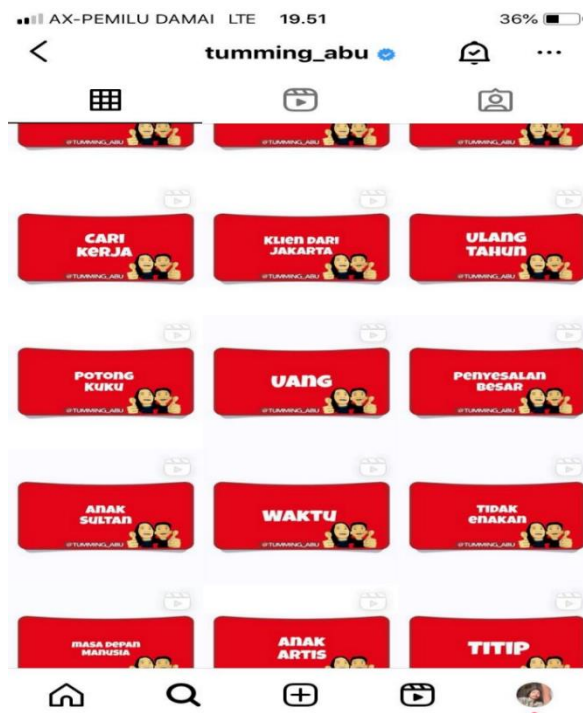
AX-PEMILU DAMAI LTE 19.51 36%

tumming_abu

@TUMMING_ABU

@TUMMING_ABU

@TUMMING_ABU

CARI KERJA

@TUMMING_ABU

KLIEN DARI JAKARTA

@TUMMING_ABU

ULANG TAHUN

@TUMMING_ABU

POTONG KUKU

@TUMMING_ABU

UANG

@TUMMING_ABU

PENYESALAN BESAR

@TUMMING_ABU

ANAK SULTAN

@TUMMING_ABU

WAKTU

@TUMMING_ABU

TIDAK ENAKAN

@TUMMING_ABU

MASA DEPAN MANUSIA

ANAK ARTIS

TITIP